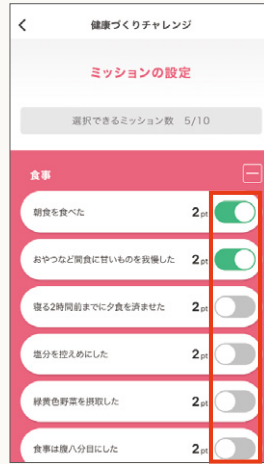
<

健康づくりチャレンジ

ミッションの設定

選択できるミッション数　5/10

食事

朝食を食べた　2pt

おやつなど間食に甘いものを我慢した　2pt

寝る2時間前までに夕食を済ませた　2pt

塩分を控えめにした　2pt

緑黄色野菜を摂取した　2pt

食事は腹八分目にした　2pt